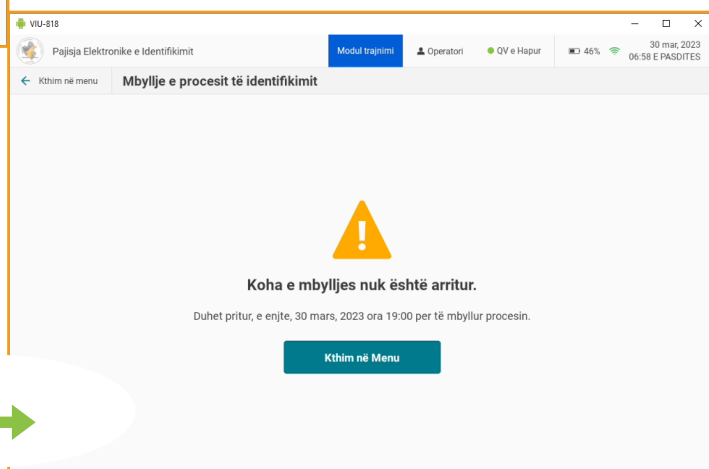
VIU-818

Pajisja Elektronike e Identifikimit

Modul trajnimi

Operatori

QV e Hapur

46%

30 mar, 2023
06:58 E PASDITES

Kthim në menu

Mbyllje e procesit të identifikimit

Koha e mbylljes nuk është arritur.

Duhet pritur, e enjte, 30 mars, 2023 ora 19:00 per të mbyllur procesin.

Kthim në Menu